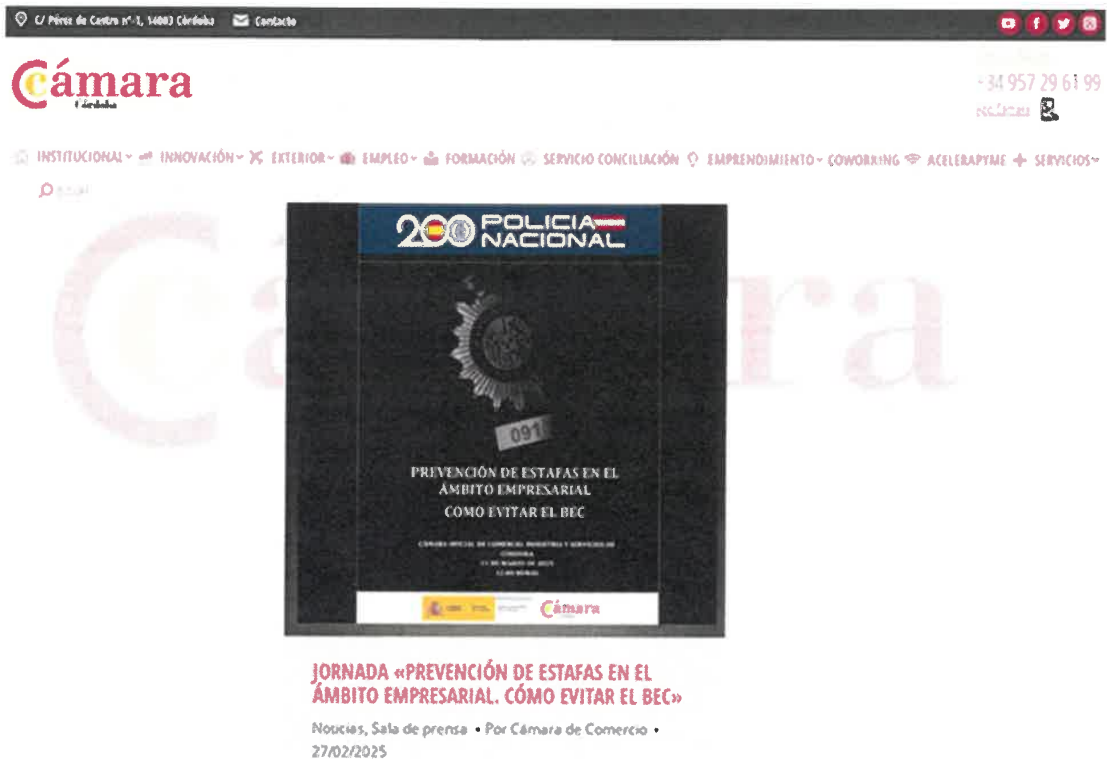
C/ Pérez de Castro nº-1, 14003 Córdoba Contacto

Cámara
Córdoba

+34 957 29 61 99

INSTITUCIONAL INNOVACIÓN EXTERIOR EMPLEO FORMACIÓN SERVICIO CONCILIACIÓN EMPRENDIMIENTO COWORKING ACELERAPYME SERVICIOS

200 POLICIA NACIONAL

091

PREVENCIÓN DE ESTAFAS EN EL ÁMBITO EMPRESARIAL
COMO EVITAR EL BEC

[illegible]

Cámara

JORNADA «PREVENCIÓN DE ESTAFAS EN EL ÁMBITO EMPRESARIAL. CÓMO EVITAR EL BEC»

Noticias, Sala de prensa • Por Cámara de Comercio • 27/02/2025